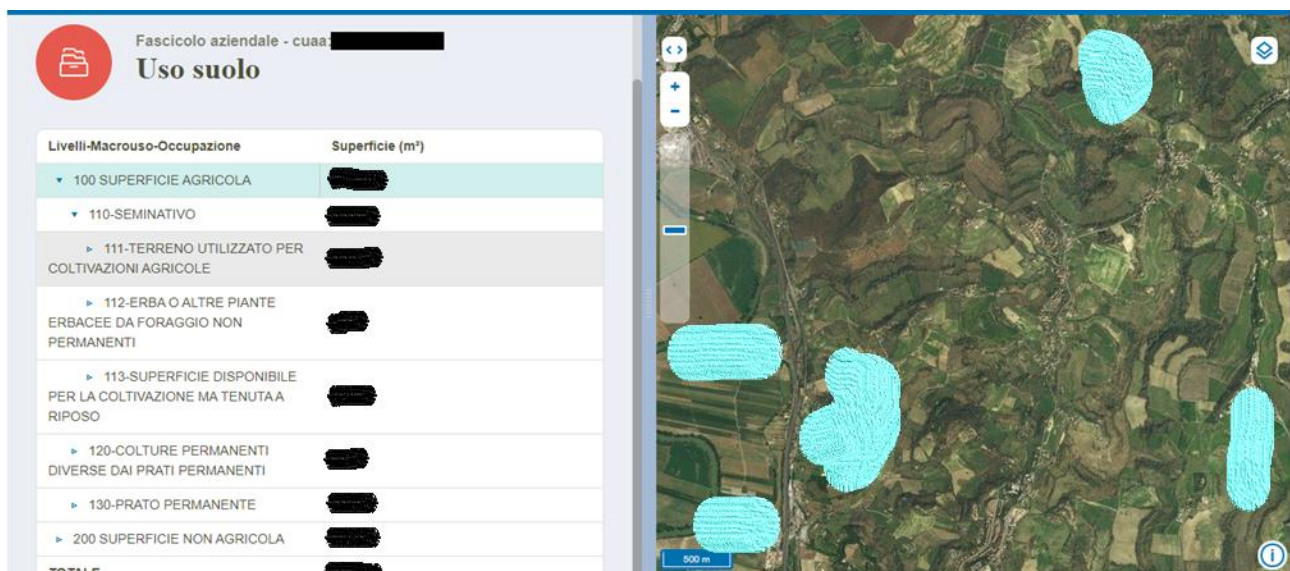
Fascicolo aziendale - cuaa: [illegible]

Uso suolo

| Livelli-Macrouso-Occupazione | Superficie (m²) |
|---|---|
| ▾ 100 SUPERFICIE AGRICOLA | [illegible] |
| ▾ 110-SEMINATIVO | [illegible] |
| ▸ 111-TERRENO UTILIZZATO PER COLTIVAZIONI AGRICOLE | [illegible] |
| ▸ 112-ERBA O ALTRE PIANTE ERBACEE DA FORAGGIO NON PERMANENTI | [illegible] |
| ▸ 113-SUPERFICIE DISPONIBILE PER LA COLTIVAZIONE MA TENUTA A RIPOSO | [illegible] |
| ▸ 120-COLTURE PERMANENTI DIVERSE DAI PRATI PERMANENTI | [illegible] |
| ▸ 130-PRATO PERMANENTE | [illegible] |
| ▸ 200 SUPERFICIE NON AGRICOLA | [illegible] |
| TOTALE | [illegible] |

< >
+
−
500 m